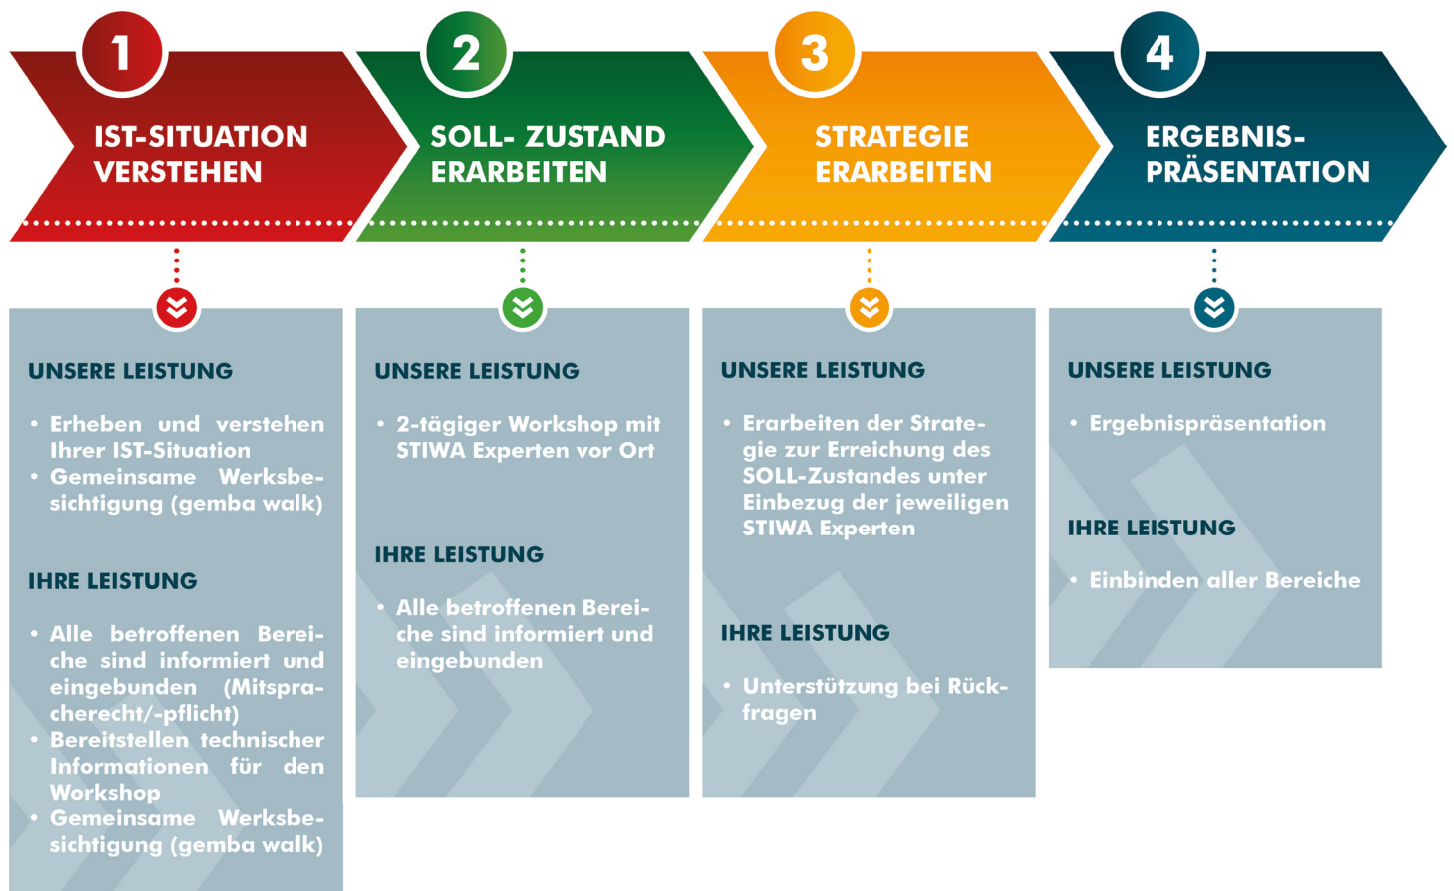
1
IST-SITUATION VERSTEHEN

UNSERE LEISTUNG

• Erheben und verstehen Ihrer IST-Situation
• Gemeinsame Werksbesichtigung (gemba walk)

IHRE LEISTUNG

• Alle betroffenen Bereiche sind informiert und eingebunden (Mitspracherecht/-pflicht)
• Bereitstellen technischer Informationen für den Workshop
• Gemeinsame Werksbesichtigung (gemba walk)

2
SOLL- ZUSTAND ERARBEITEN

UNSERE LEISTUNG

• 2-tägiger Workshop mit STIWA Experten vor Ort

IHRE LEISTUNG

• Alle betroffenen Bereiche sind informiert und eingebunden

3
STRATEGIE ERARBEITEN

UNSERE LEISTUNG

• Erarbeiten der Strategie zur Erreichung des SOLL-Zustandes unter Einbezug der jeweiligen STIWA Experten

IHRE LEISTUNG

• Unterstützung bei Rückfragen

4
ERGEBNIS-PRÄSENTATION

UNSERE LEISTUNG

• Ergebnispräsentation

IHRE LEISTUNG

• Einbinden aller Bereiche